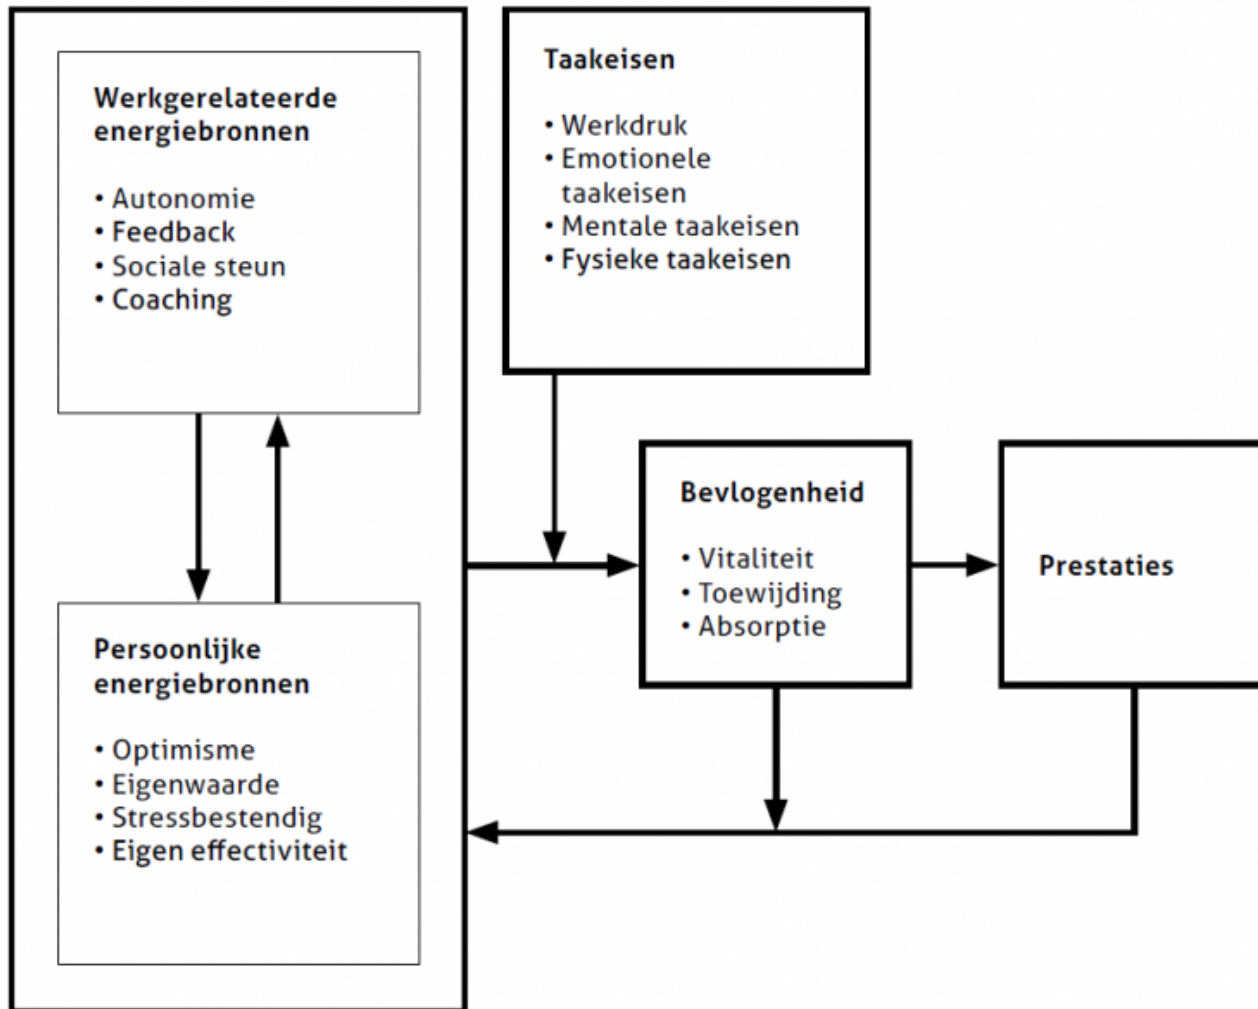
Werkgerelateerde energiebronnen

• Autonomie
• Feedback
• Sociale steun
• Coaching

Persoonlijke energiebronnen

• Optimisme
• Eigenwaarde
• Stressbestendig
• Eigen effectiviteit

Taakeisen

• Werkdruk
• Emotionele taakeisen
• Mentale taakeisen
• Fysieke taakeisen

Bevlogenheid

• Vitaliteit
• Toewijding
• Absorptie

Prestaties